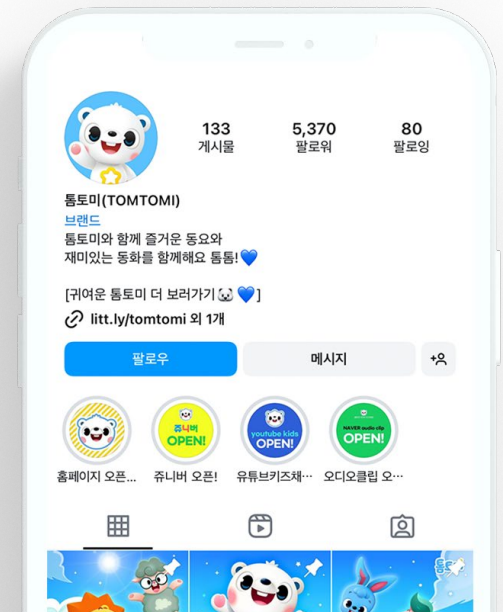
133
게시물

5,370
팔로워

80
팔로잉

톰토미(TOMTOMI)
브랜드
톰토미와 함께 즐거운 동요와
재미있는 동화를 함께해요 톰톰!💙

[귀여운 톰토미 더 보러가기🐻‍❄️💙]
litt.ly/tomtomi 외 1개

팔로우
메시지

쥬니버
OPEN!

youtube kids
OPEN!

NAVER audio clip
OPEN!

홈페이지 오픈...
쥬니버 오픈!
유튜브키즈채...
오디오클립 오...

톰토미